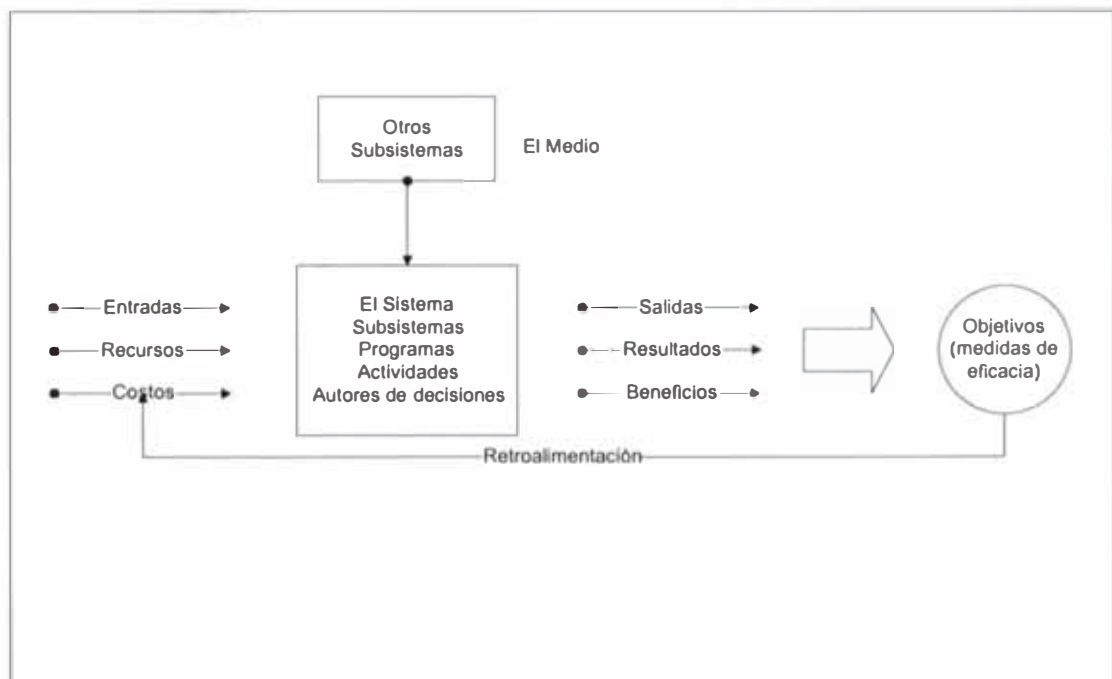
Otros Subsistemas

El Medio

Entradas

Recursos

Costos

El Sistema
Subsistemas
Programas
Actividades
Autores de decisiones

Salidas

Resultados

Beneficios

Objetivos (medidas de eficacia)

Retroalimentación